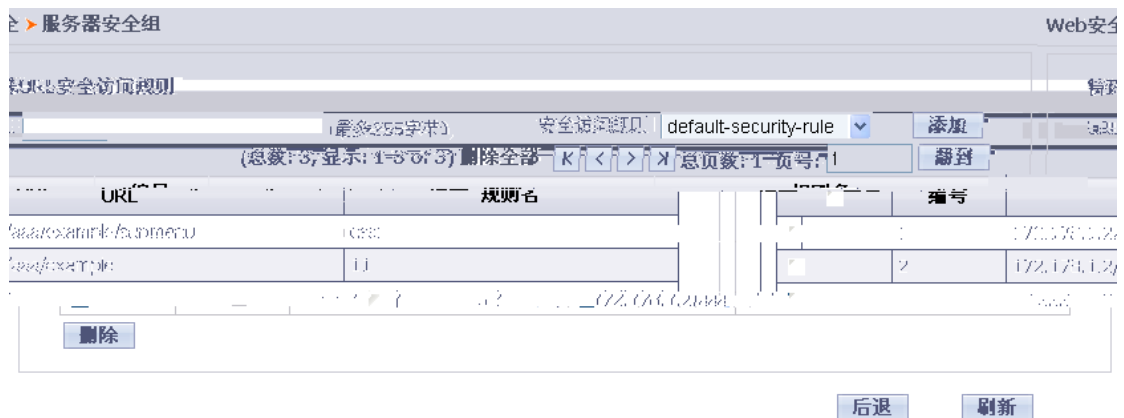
全 ➤ 服务器安全组

Web安全

URL安全访问规则

(最多255字节)

安全访问规则

default-security-rule

添加

(总数: 3, 显示: 1-3 of 3) 删除全部

K < > >|

总页数: 1 页号: 1

翻到

| URL | 规则名 | | 编号 | |
|---|---|---|---|---|
| /aaa/example/submenu | css | | 1 | 172.0.20.5.2 |
| /aaa/example | ff | | 2 | 172.176.1.2 |
| | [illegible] | | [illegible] | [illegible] |

删除

后退

刷新